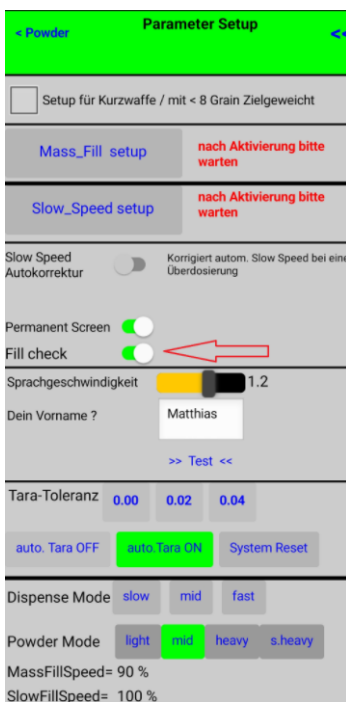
< Powder
Parameter Setup
<<

Setup für Kurzwaffe / mit < 8 Grain Zielgeweicht

Mass_Fill setup
nach Aktivierung bitte warten

Slow_Speed setup
nach Aktivierung bitte warten

Slow Speed Autokorrektur
Korrigiert autom. Slow Speed bei eine Überdosierung

Permanent Screen
Fill check

Sprachgeschwindigkeit
1.2

Dein Vorname ?
Matthias

>> Test <<

Tara-Toleranz
0.00
0.02
0.04

auto. Tara OFF
auto.Tara ON
System Reset

Dispense Mode
slow
mid
fast

Powder Mode
light
mid
heavy
s.heavy

MassFillSpeed= 90 %
SlowFillSpeed= 100 %